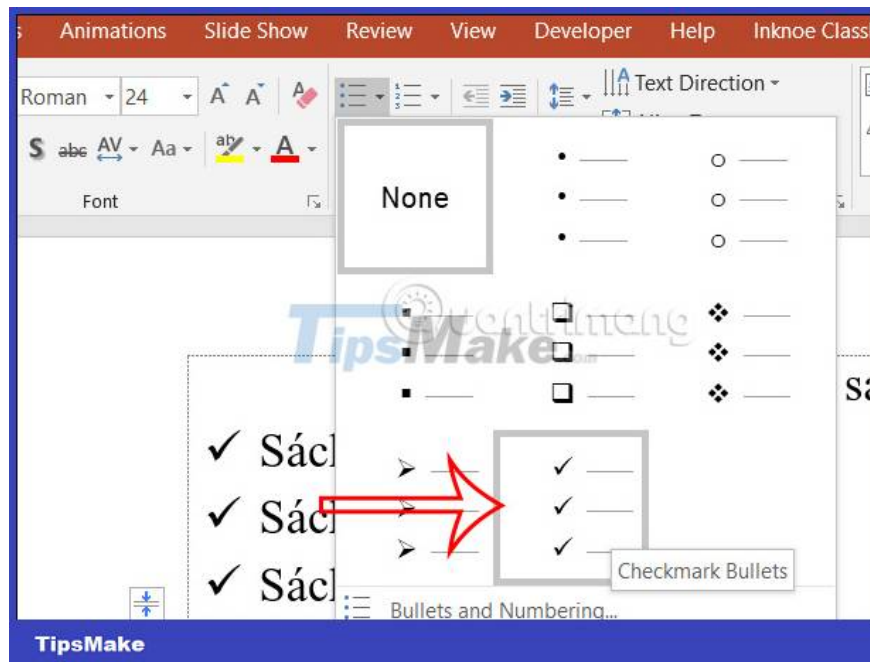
s Animations Slide Show Review View Developer Help Inknoe Class

Roman 24 A A Text Direction

S abc AV Aa A

Font

None

TipsMake

sa

✓ Sácl
✓ Sácl
✓ Sácl

Checkmark Bullets

Bullets and Numbering...

TipsMake